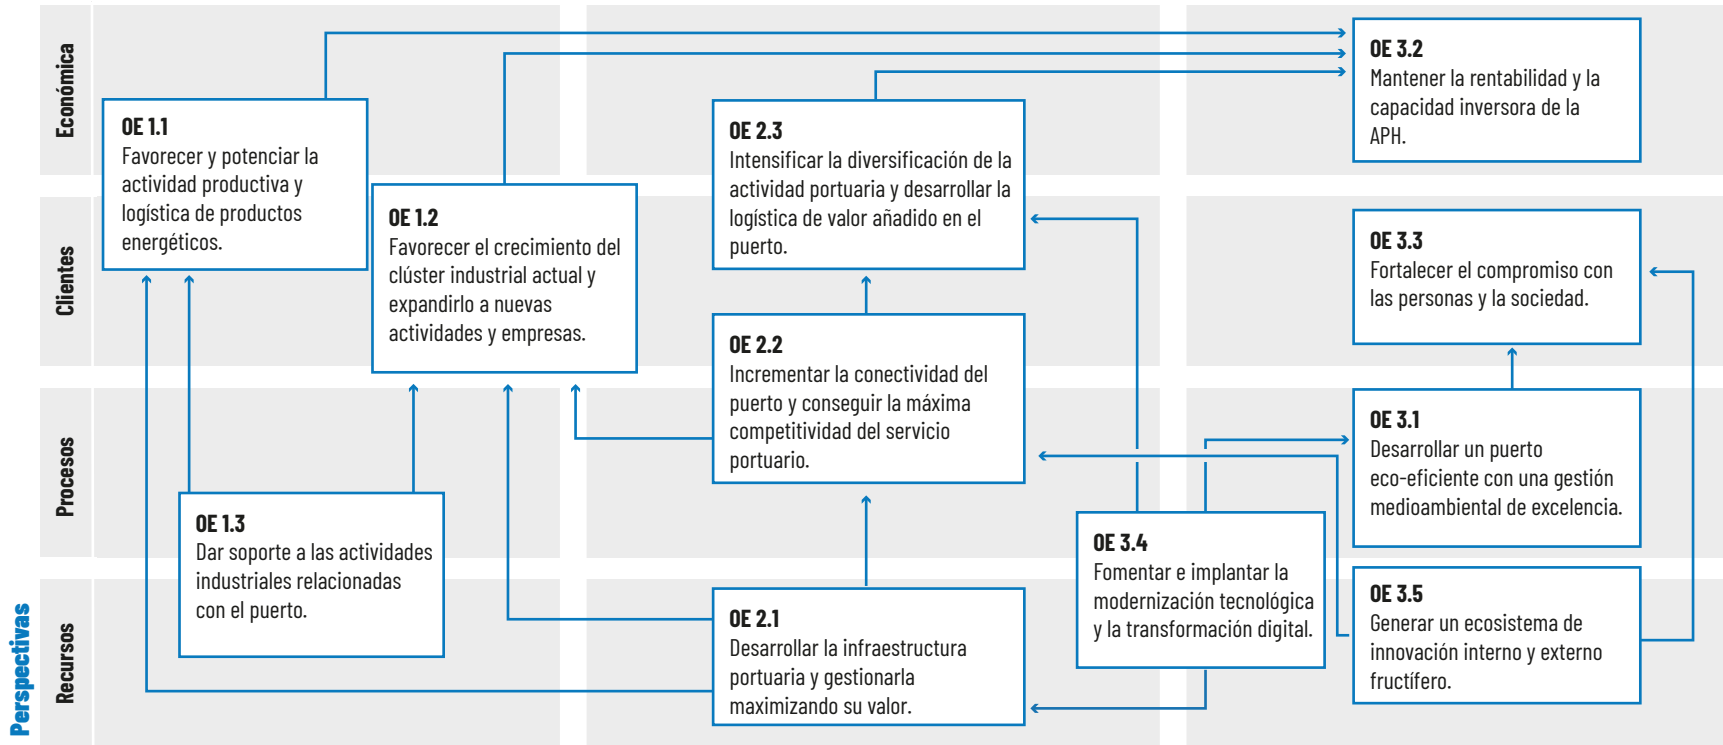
Perspectivas

Económica

Clientes

Procesos

Recursos

OE 1.1
Favorecer y potenciar la actividad productiva y logística de productos energéticos.

OE 1.2
Favorecer el crecimiento del clúster industrial actual y expandirlo a nuevas actividades y empresas.

OE 1.3
Dar soporte a las actividades industriales relacionadas con el puerto.

OE 2.3
Intensificar la diversificación de la actividad portuaria y desarrollar la logística de valor añadido en el puerto.

OE 2.2
Incrementar la conectividad del puerto y conseguir la máxima competitividad del servicio portuario.

OE 2.1
Desarrollar la infraestructura portuaria y gestionarla maximizando su valor.

OE 3.4
Fomentar e implantar la modernización tecnológica y la transformación digital.

OE 3.2
Mantener la rentabilidad y la capacidad inversora de la APH.

OE 3.3
Fortalecer el compromiso con las personas y la sociedad.

OE 3.1
Desarrollar un puerto eco-eficiente con una gestión medioambiental de excelencia.

OE 3.5
Generar un ecosistema de innovación interno y externo fructífero.